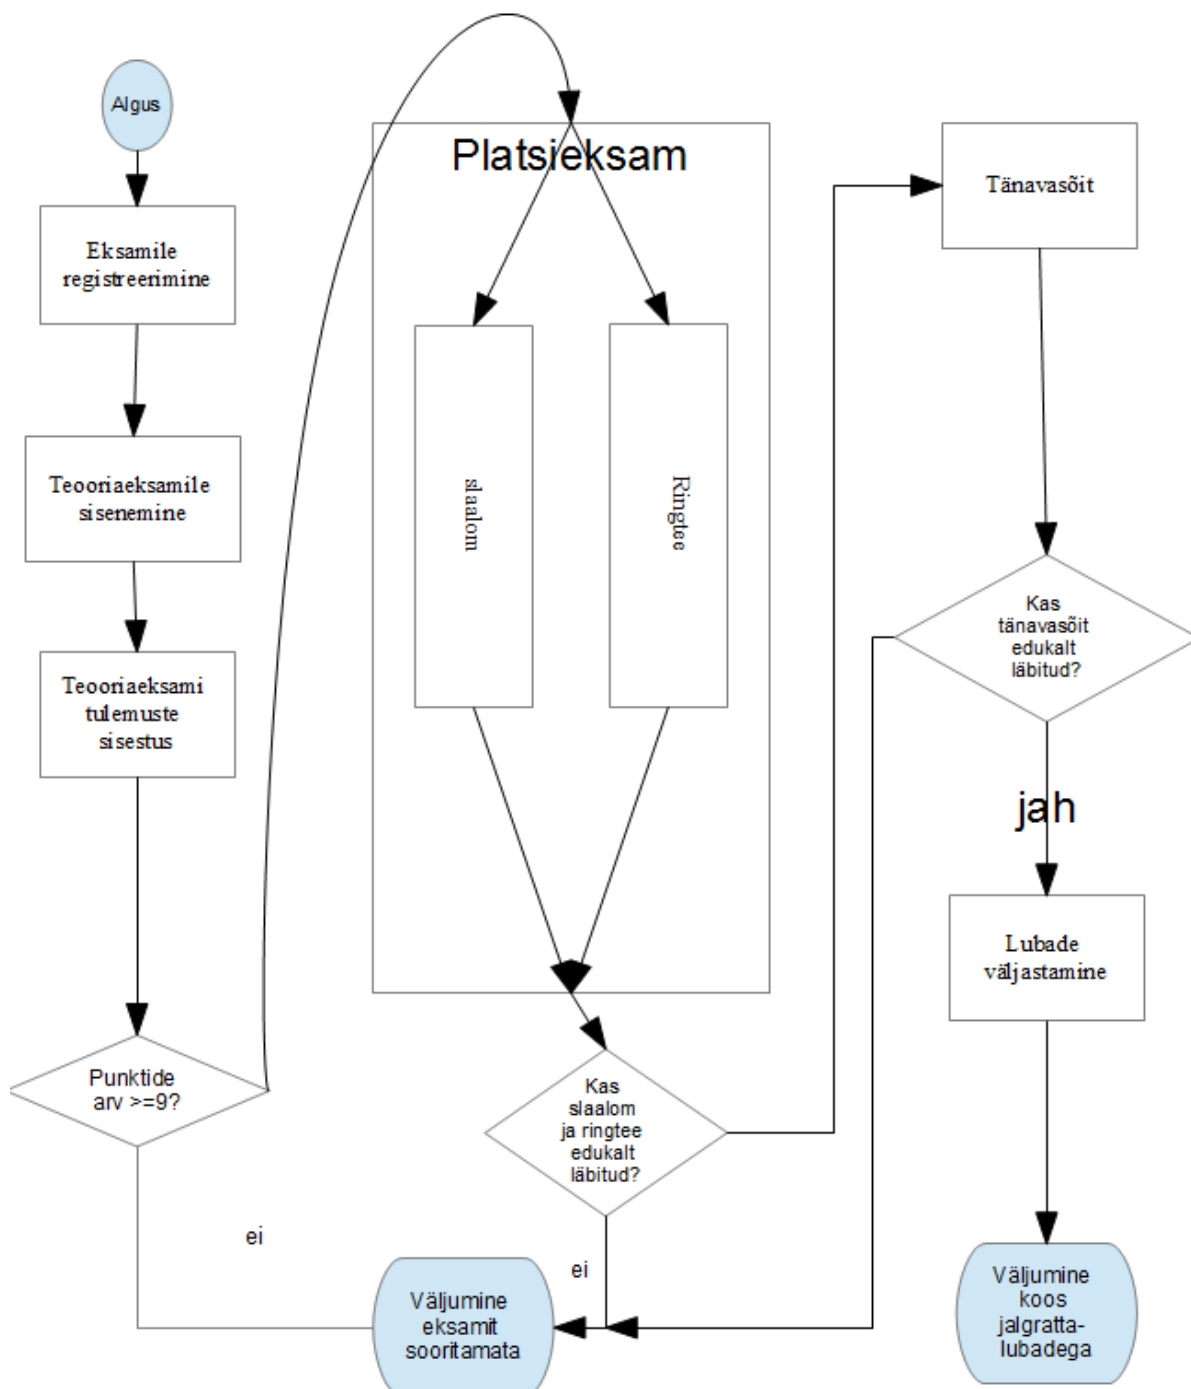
Algus

Eksamile registreerimine

Teooriaeksamile sisenemine

Teooriaeksami tulemuste sisestus

Punktide arv >=9?

ei

Platsieksam

slaalom

Ringtee

Kas slaalom ja ringtee edukalt läbitud?

ei

Väljumine eksamit sooritamata

Tänavasõit

Kas tänavasõit edukalt läbitud?

jah

Lubade väljastamine

Väljumine koos jalgratta-lubadega